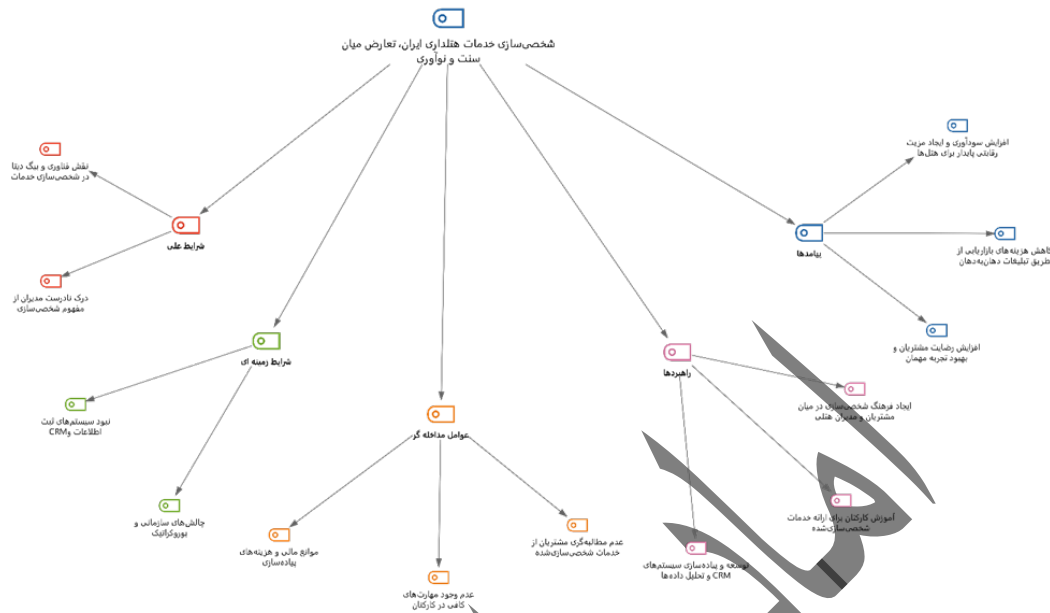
شخصی‌سازی خدمات هتلداری ایران، تعارض میان سنت و نوآوری

نقش فناوری و بیگ دیتا در شخصی‌سازی خدمات

شرایط علی

درک نادرست مدیران از مفهوم شخصی‌سازی

شرایط زمینه ای

نبود سیستم‌های ثبت اطلاعات و CRM

چالش‌های سازمانی و بوروکراتیک

عوامل مداخله گر

موانع مالی و هزینه‌های پیاده‌سازی

عدم وجود مهارت‌های کافی در کارکنان

عدم مطالبه‌گری مشتریان از خدمات شخصی‌سازی‌شده

راهبردها

ایجاد فرهنگ شخصی‌سازی در میان مشتریان و مدیران هتلی

آموزش کارکنان برای ارائه خدمات شخصی‌سازی‌شده

توسعه و پیاده‌سازی سیستم‌های CRM و تحلیل داده‌ها

پیامدها

افزایش سودآوری و ایجاد مزیت رقابتی پایدار برای هتل‌ها

کاهش هزینه‌های بازاریابی از طریق تبلیغات دهان‌به‌دهان

افزایش رضایت مشتریان و بهبود تجربه مهمان